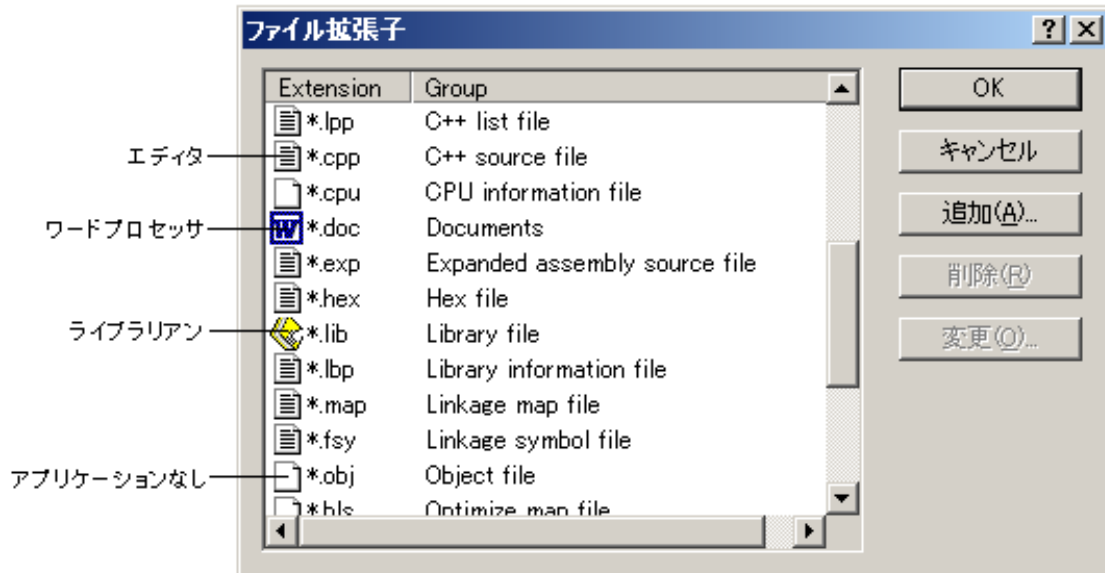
ファイル拡張子

?

| Extension | Group |
|---|---|
| *.lpp | C++ list file |
| *.cpp | C++ source file |
| *.cpu | CPU information file |
| *.doc | Documents |
| *.exp | Expanded assembly source file |
| *.hex | Hex file |
| *.lib | Library file |
| *.lbp | Library information file |
| *.map | Linkage map file |
| *.fsy | Linkage symbol file |
| *.obj | Object file |
| *.bls | Optimize map file |

OK

キャンセル

追加(A)...

削除(R)

変更(O)...

エディタ

ワードプロセッサ

ライブラリアン

アプリケーションなし